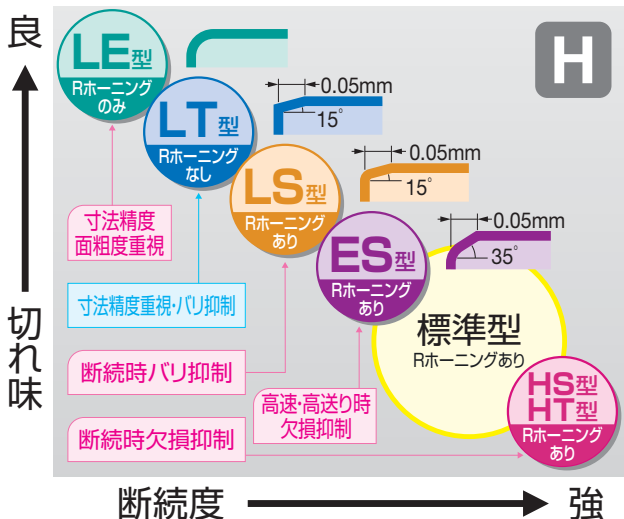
良

切れ味

H

LE型
Rホーニングのみ

LT型
Rホーニングなし

0.05mm
15°

LS型
Rホーニングあり

0.05mm
15°

ES型
Rホーニングあり

0.05mm
35°

標準型
Rホーニングあり

HS型
HT型
Rホーニングあり

寸法精度
面粗度重視

寸法精度重視・バリ抑制

断続時バリ抑制

高速・高送り時
欠損抑制

断続時欠損抑制

断続度

強